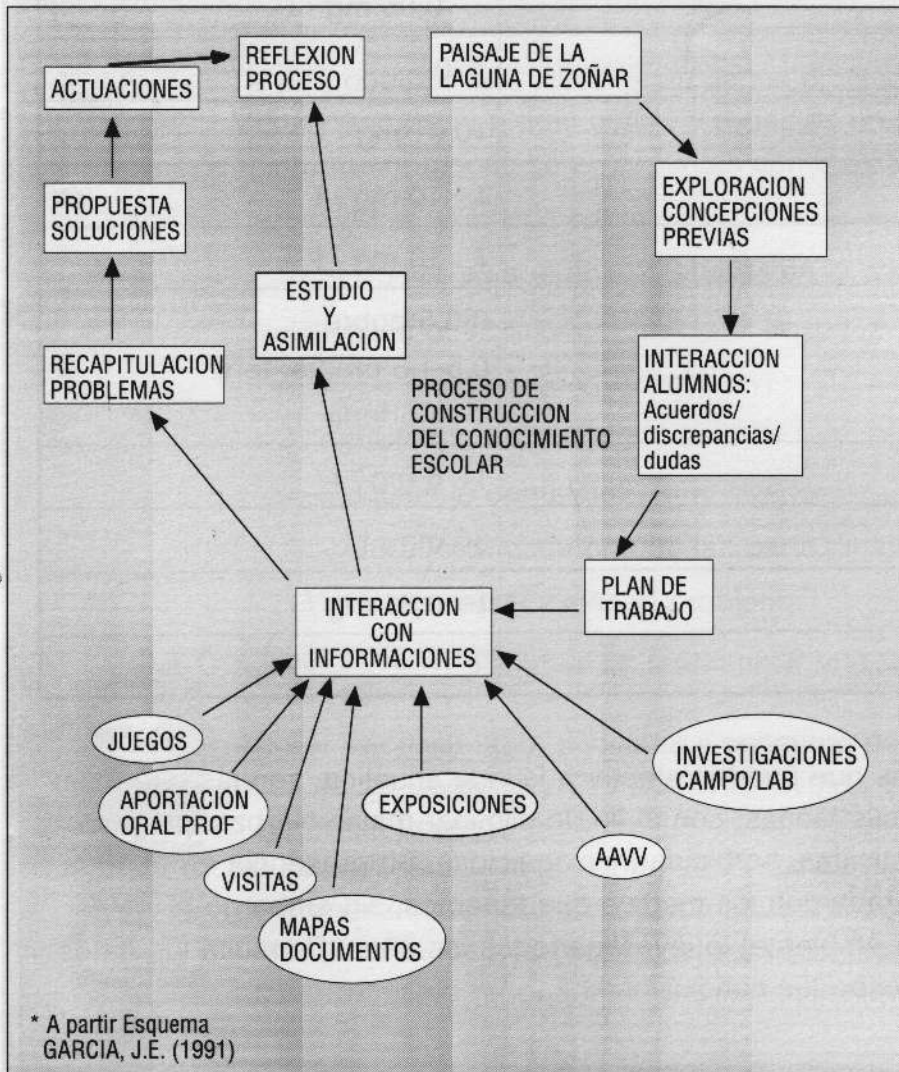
ACTUACIONES

REFLEXION PROCESO

PAISAJE DE LA LAGUNA DE ZOÑAR

PROPUESTA SOLUCIONES

EXPLORACION CONCEPCIONES PREVIAS

ESTUDIO Y ASIMILACION

RECAPITULACION PROBLEMAS

INTERACCION ALUMNOS: Acuerdos/ discrepancias/ dudas

PROCESO DE CONSTRUCCION DEL CONOCIMIENTO ESCOLAR

PLAN DE TRABAJO

INTERACCION CON INFORMACIONES

JUEGOS

APORTACION ORAL PROF

EXPOSICIONES

INVESTIGACIONES CAMPO/LAB

AAVV

VISITAS

MAPAS DOCUMENTOS

* A partir Esquema GARCIA, J.E. (1991)